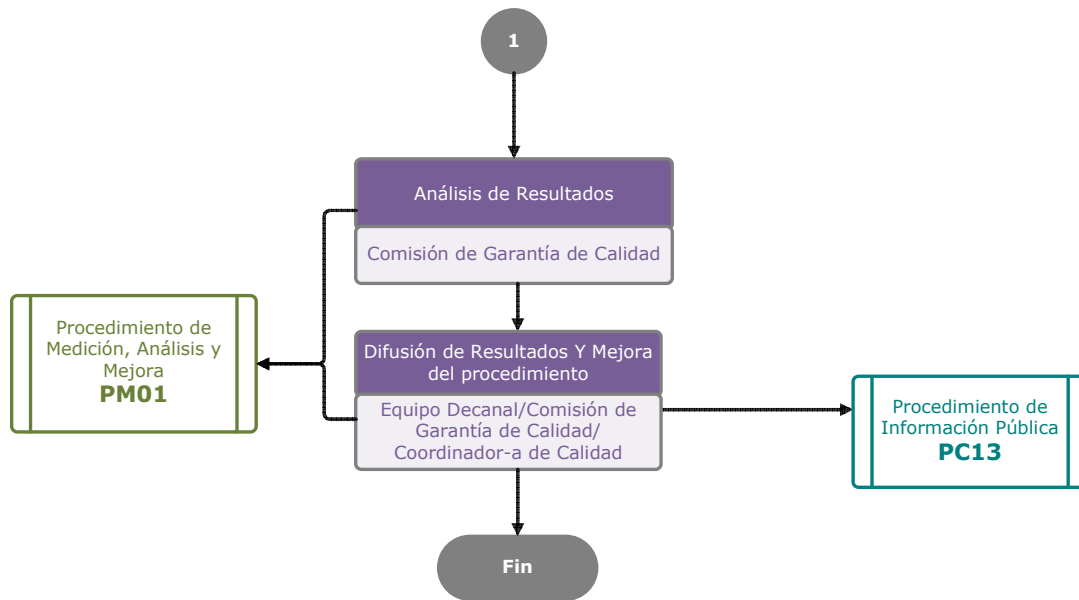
1

Análisis de Resultados

Comisión de Garantía de Calidad

Procedimiento de Medición, Análisis y Mejora
**PM01**

Difusión de Resultados Y Mejora del procedimiento

Equipo Decanal/Comisión de Garantía de Calidad/ Coordinador-a de Calidad

Procedimiento de Información Pública
**PC13**

Fin